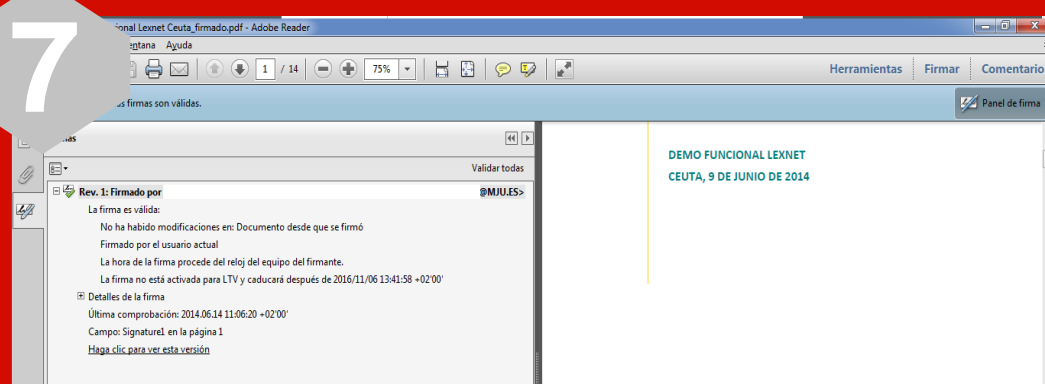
7

cional Lexnet Ceuta_firmado.pdf - Adobe Reader

entana Ayuda

1 / 14

75%

Herramientas Firmar Comentario

as firmas son válidas.

Panel de firma

mas

Validar todas

Rev. 1: Firmado por @MJU.ES>

La firma es válida:

No ha habido modificaciones en: Documento desde que se firmó

Firmado por el usuario actual

La hora de la firma procede del reloj del equipo del firmante.

La firma no está activada para LTV y caducará después de 2016/11/06 13:41:58 +02'00'

Detalles de la firma

Última comprobación: 2014.06.14 11:06:20 +02'00'

Campo: Signature1 en la página 1

Haga clic para ver esta versión

DEMO FUNCIONAL LEXNET

CEUTA, 9 DE JUNIO DE 2014